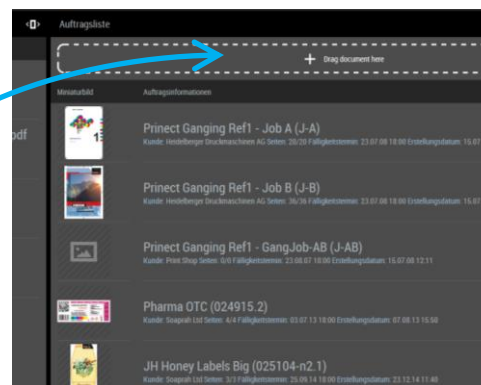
Auftragsliste

+ Drag document here

Miniaturbild

Auftragsinformationen

pdf

Prinect Ganging Ref1 - Job A (J-A)

Kunde: Heidelberger Druckmaschinen AG Seiten: 20/20 Fälligkeitstermin: 23.07.08 18:00 Erstellungsdatum: 15.07

Prinect Ganging Ref1 - Job B (J-B)

Kunde: Heidelberger Druckmaschinen AG Seiten: 36/36 Fälligkeitstermin: 23.07.08 18:00 Erstellungsdatum: 15.07

Prinect Ganging Ref1 - GangJob-AB (J-AB)

Kunde: Print Shop Seiten: 0/0 Fälligkeitstermin: 23.08.07 18:00 Erstellungsdatum: 15.07.08 12:11

Pharma OTC (024915.2)

Kunde: Soaprah Ltd Seiten: 4/4 Fälligkeitstermin: 03.07.13 18:00 Erstellungsdatum: 07.08.13 15:58

JH Honey Labels Big (025104-n2.1)

Kunde: Soaprah Ltd Seiten: 3/1 Fälligkeitstermin: 25.09.14 18:00 Erstellungsdatum: 23.12.14 11:48